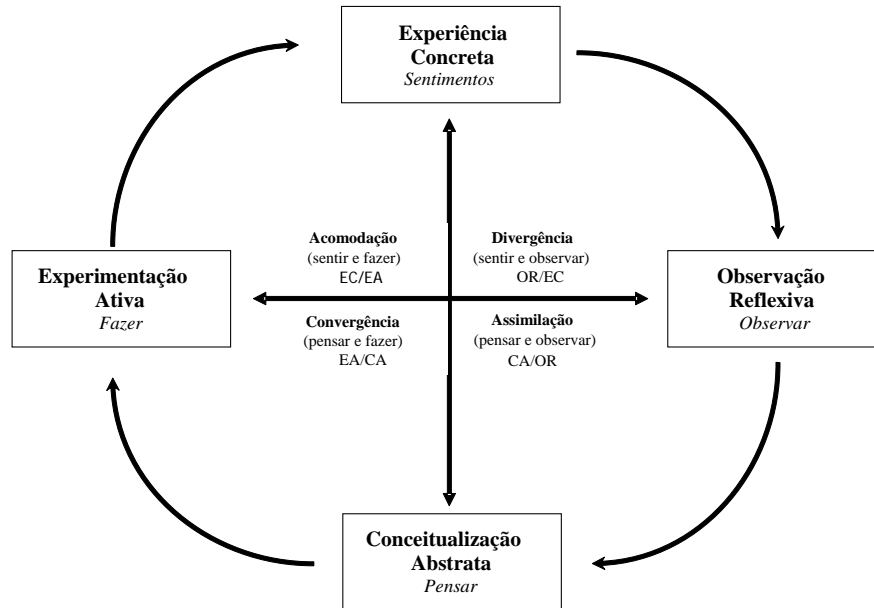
Experiência Concreta
Sentimentos

Experimentação Ativa
Fazer

Acomodação
(sentir e fazer)
EC/EA

Divergência
(sentir e observar)
OR/EC

Observação Reflexiva
Observar

Convergência
(pensar e fazer)
EA/CA

Assimilação
(pensar e observar)
CA/OR

Conceitualização Abstrata
Pensar